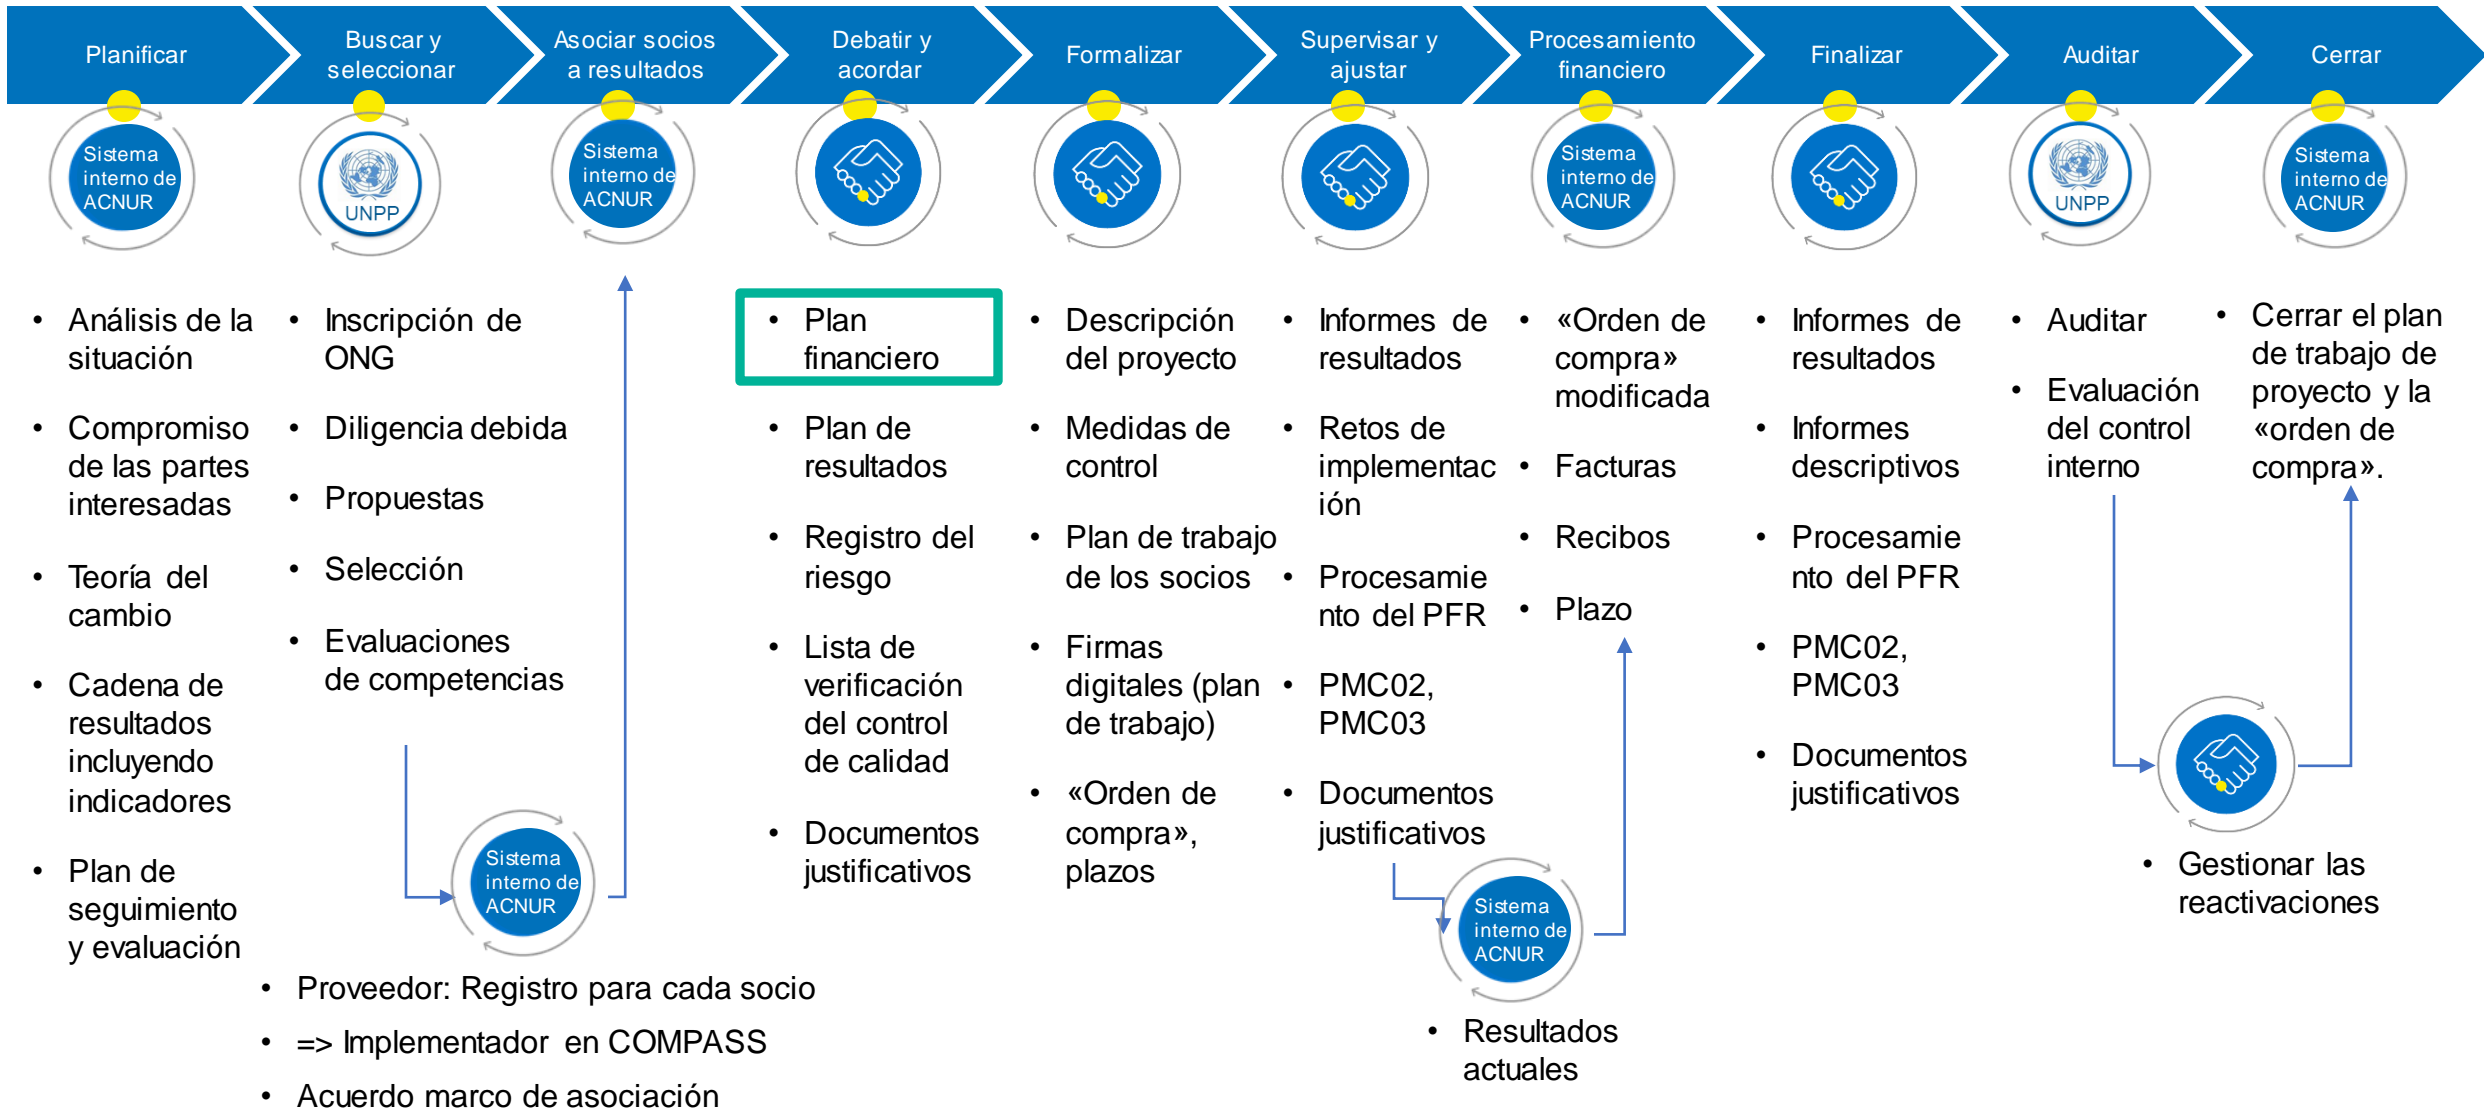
Planificar

Buscar y seleccionar

Asociar socios a resultados

Debatir y acordar

Formalizar

Supervisar y ajustar

Procesamiento financiero

Finalizar

Auditar

Cerrar

Sistema interno de ACNUR

UNPP

Sistema interno de ACNUR

Sistema interno de ACNUR

UNPP

Sistema interno de ACNUR

• Análisis de la situación
• Compromiso de las partes interesadas
• Teoría del cambio
• Cadena de resultados incluyendo indicadores
• Plan de seguimiento y evaluación

• Inscripción de ONG
• Diligencia debida
• Propuestas
• Selección
• Evaluaciones de competencias

Sistema interno de ACNUR

• Proveedor: Registro para cada socio
• => Implementador en COMPASS
• Acuerdo marco de asociación

• Plan financiero
• Plan de resultados
• Registro del riesgo
• Lista de verificación del control de calidad
• Documentos justificativos

• Descripción del proyecto
• Medidas de control
• Plan de trabajo de los socios
• Firmas digitales (plan de trabajo)
• «Orden de compra», plazos

• Informes de resultados
• Retos de implementación
• Procesamiento del PFR
• PMC02, PMC03
• Documentos justificativos

Sistema interno de ACNUR

• Resultados actuales

• «Orden de compra» modificada
• Facturas
• Recibos
• Plazo

• Informes de resultados
• Informes descriptivos
• Procesamiento del PFR
• PMC02, PMC03
• Documentos justificativos

• Auditar
• Evaluación del control interno

• Cerrar el plan de trabajo de proyecto y la «orden de compra».

• Gestionar las reactivaciones